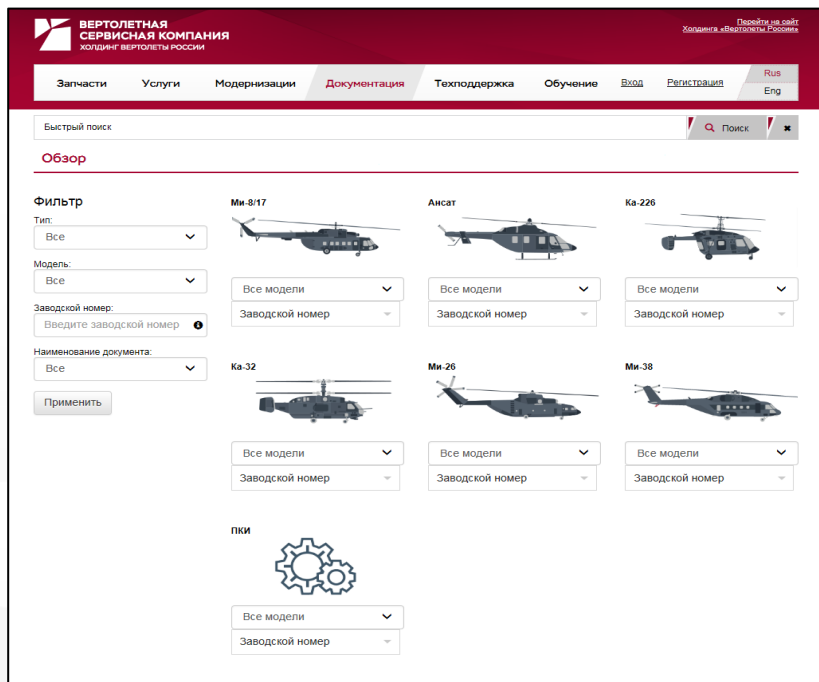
ВЕРТОЛЕТНАЯ СЕРВИСНАЯ КОМПАНИЯ
ХОЛДИНГ ВЕРТОЛЕТЫ РОССИИ

Перейти на сайт Холдинга «Вертолеты России»

Запчасти Услуги Модернизации Документация Техподдержка Обучение Вход Регистрация Rus Eng

Быстрый поиск Поиск

Обзор

Фильтр
Тип:
Все
Модель:
Все
Заводской номер:
Введите заводской номер
Наименование документа:
Все
Применить

Ми-8/17
Все модели
Заводской номер

Ансат
Все модели
Заводской номер

Ка-226
Все модели
Заводской номер

Ка-32
Все модели
Заводской номер

Ми-26
Все модели
Заводской номер

Ми-38
Все модели
Заводской номер

ПКИ
Все модели
Заводской номер